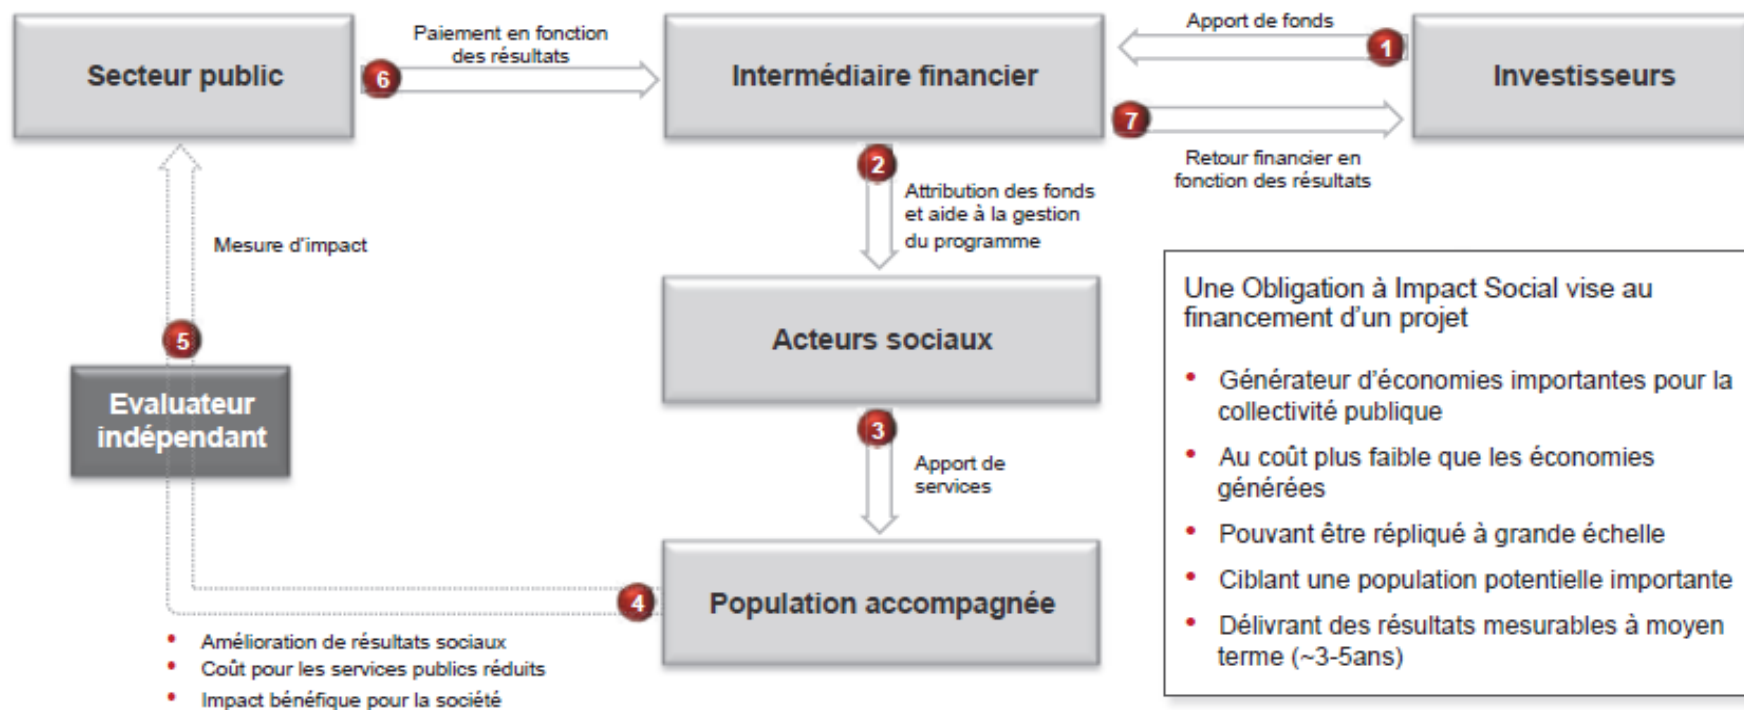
Secteur public

6 Paiement en fonction des résultats

Intermédiaire financier

Apport de fonds 1

Investisseurs

7 Retour financier en fonction des résultats

2 Attribution des fonds et aide à la gestion du programme

Mesure d'impact

5

Evaluateur indépendant

Acteurs sociaux

3 Apport de services

4

Population accompagnée

• Amélioration de résultats sociaux
• Coût pour les services publics réduits
• Impact bénéfique pour la société

Une Obligation à Impact Social vise au financement d'un projet

• Générateur d'économies importantes pour la collectivité publique
• Au coût plus faible que les économies générées
• Pouvant être répliqué à grande échelle
• Ciblant une population potentielle importante
• Délivrant des résultats mesurables à moyen terme (~3-5ans)